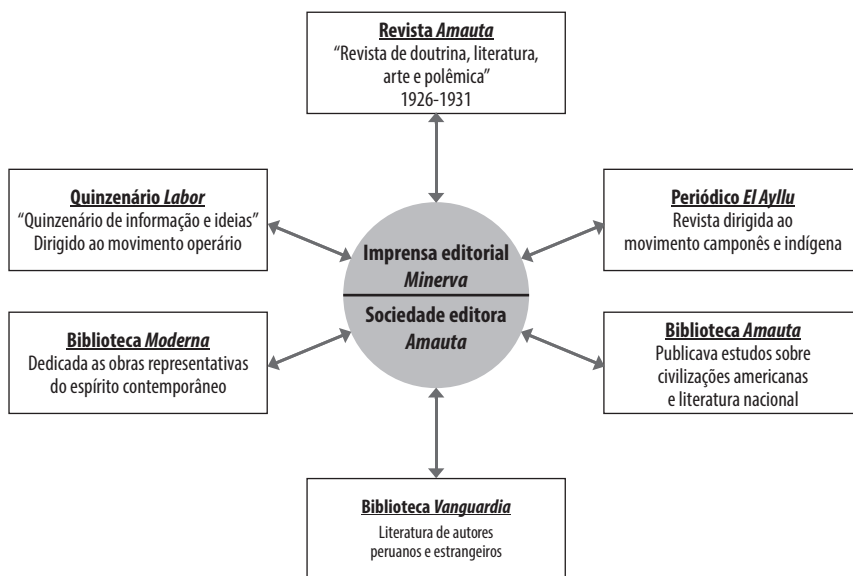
Revista Amauta
"Revista de doutrina, literatura, arte e polêmica"
1926-1931

Quinzenário Labor
"Quinzenário de informação e ideias"
Dirigido ao movimento operário

Periódico El Ayllu
Revista dirigida ao movimento camponês e indígena

Imprensa editorial Minerva

Sociedade editora Amauta

Biblioteca Moderna
Dedicada as obras representativas do espírito contemporâneo

Biblioteca Amauta
Publicava estudos sobre civilizações americanas e literatura nacional

Biblioteca Vanguardia
Literatura de autores peruanos e estrangeiros